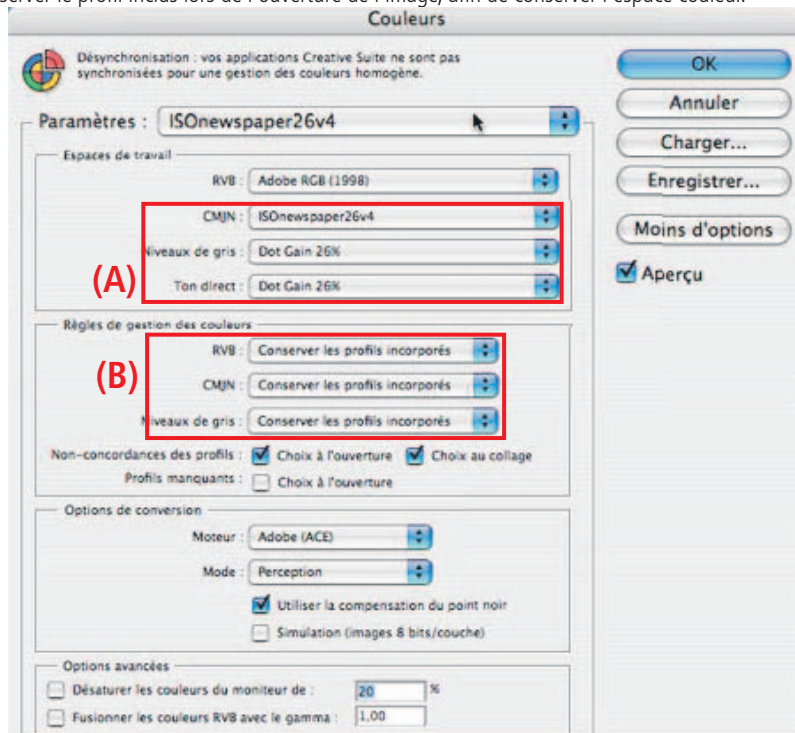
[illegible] le profil inclus lors de l'ouverture de l'image, afin de conserver l'espace couleur.

Couleurs

Désynchronisation : vos applications Creative Suite ne sont pas synchronisées pour une gestion des couleurs homogène.

Paramètres : ISOnewspaper26v4

Espaces de travail

RVB : Adobe RGB (1998)

CMJN : ISOnewspaper26v4

Niveaux de gris : Dot Gain 26%

Ton direct : Dot Gain 26%

(A)

Règles de gestion des couleurs

RVB : Conserver les profils incorporés

CMJN : Conserver les profils incorporés

Niveaux de gris : Conserver les profils incorporés

(B)

Non-concordances des profils : Choix à l'ouverture Choix au collage

Profils manquants : Choix à l'ouverture

Options de conversion

Moteur : Adobe (ACE)

Mode : Perception

Utiliser la compensation du point noir

Simulation (images 8 bits/couche)

Options avancées

Désaturer les couleurs du moniteur de : 20 %

Fusionner les couleurs RVB avec le gamma : 1,00

OK

Annuler

Charger...

Enregistrer...

Moins d'options

Aperçu